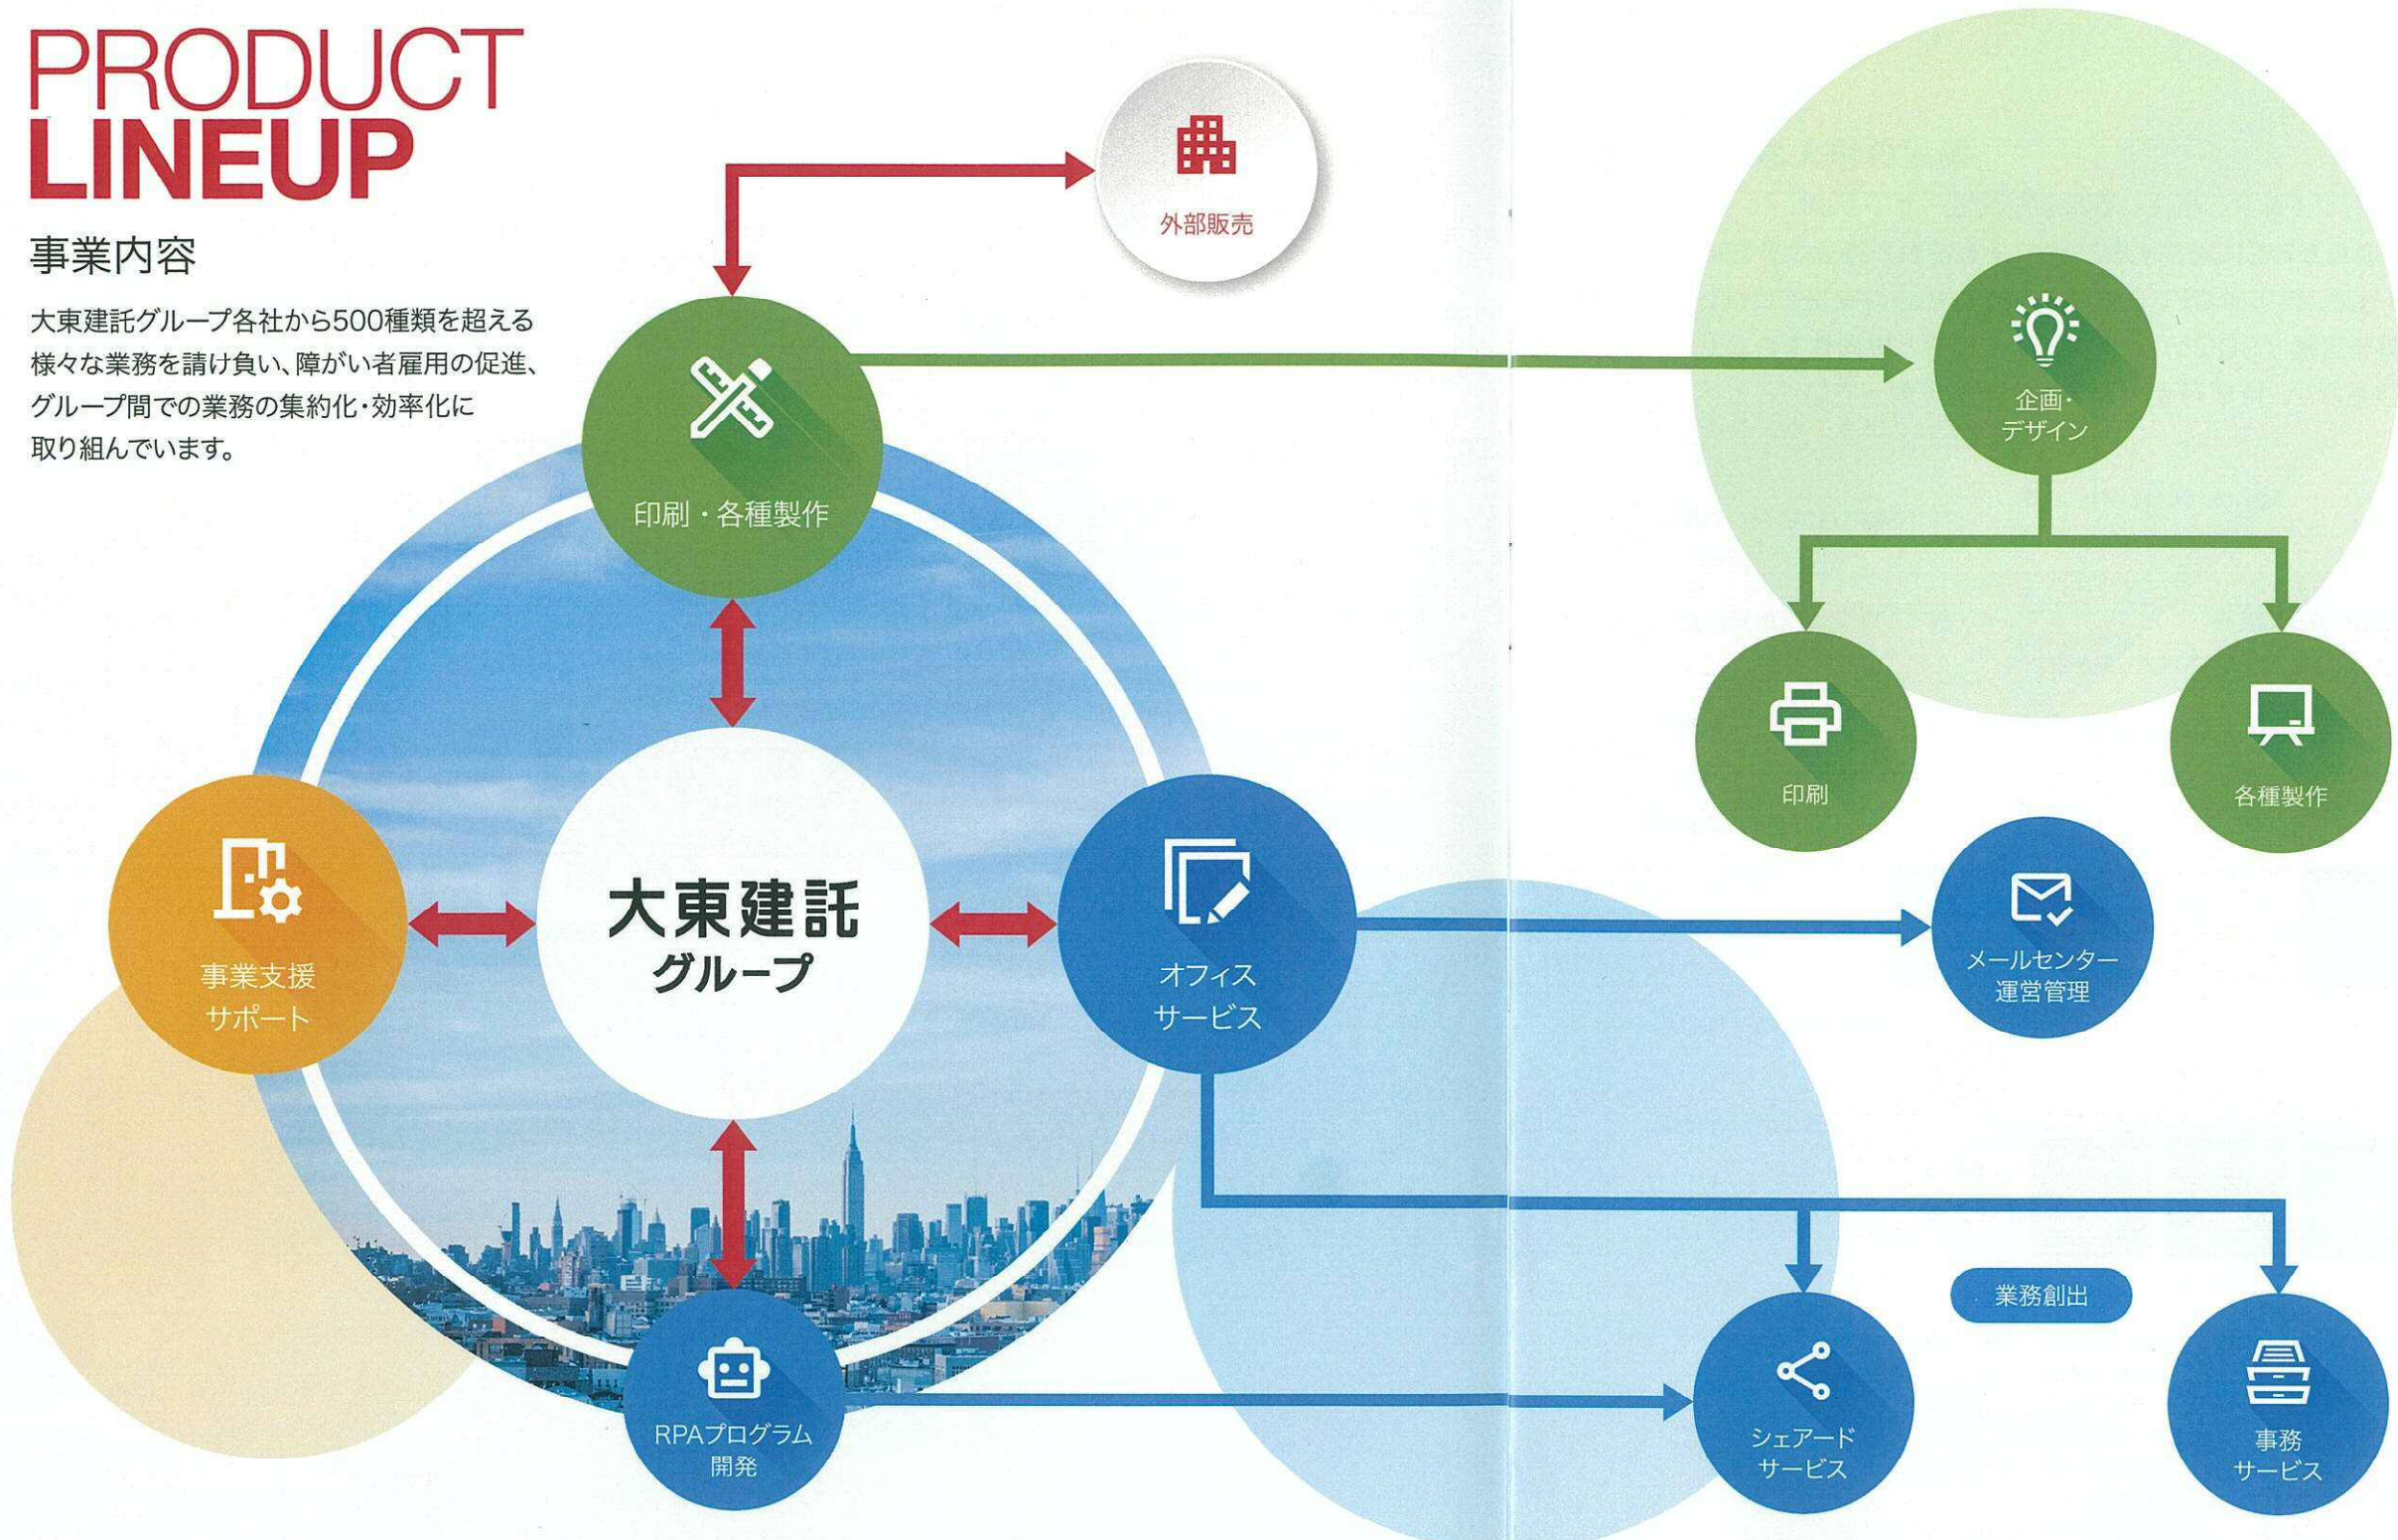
PRODUCT
LINEUP

事業内容

大東建託グループ各社から500種類を超える様々な業務を請け負い、障がい者雇用の促進、グループ間での業務の集約化・効率化に取り組んでいます。

外部販売

印刷・各種製作

企画・デザイン

印刷

各種製作

事業支援
サポート

大東建託
グループ

オフィス
サービス

メールセンター
運営管理

業務創出

RPAプログラム
開発

シェアード
サービス

事務
サービス